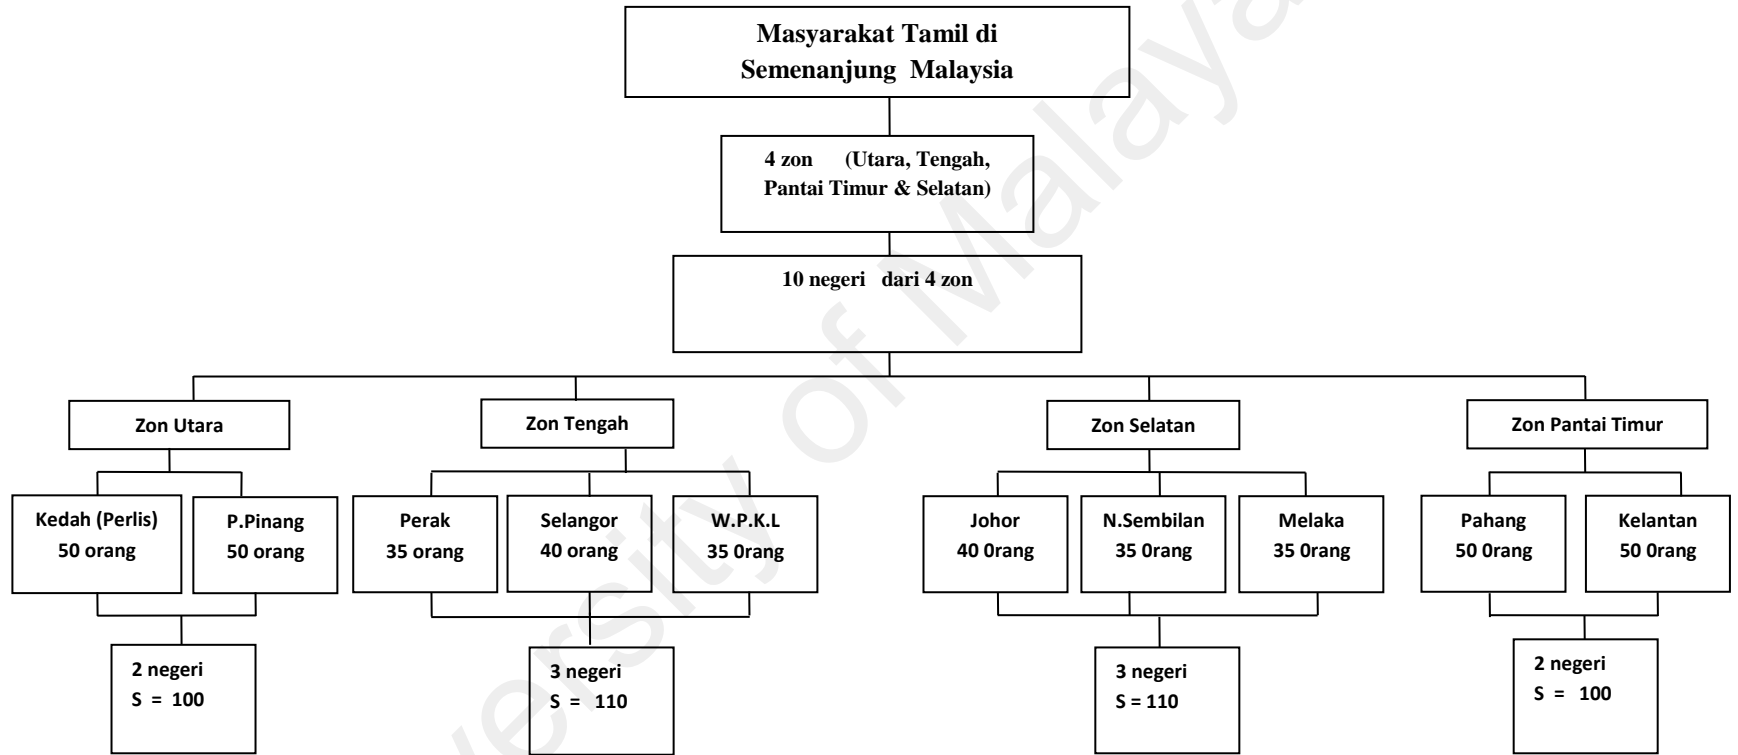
Masyarakat Tamil di Semenanjung Malaysia

4 zon (Utara, Tengah, Pantai Timur & Selatan)

10 negeri dari 4 zon

Zon Utara

Zon Tengah

Zon Selatan

Zon Pantai Timur

Kedah (Perlis) 50 orang

P.Pinang 50 orang

Perak 35 orang

Selangor 40 orang

W.P.K.L 35 0rang

Johor 40 0rang

N.Sembilan 35 0rang

Melaka 35 0rang

Pahang 50 0rang

Kelantan 50 0rang

2 negeri S = 100

3 negeri S = 110

3 negeri S = 110

2 negeri S = 100

University of Malaya